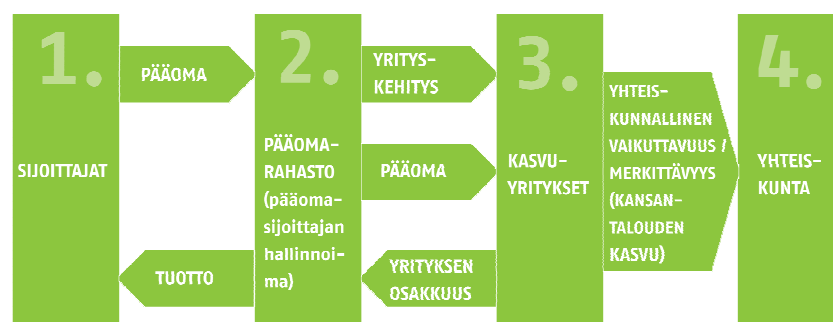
1.

SIJOITTAJAT

PÄÄOMA

TUOTTO

2.

PÄÄOMARAHASTO (pääomasijoittajan hallinnoima)

YRITYSKEHITYS

PÄÄOMA

YRITYKSEN OSAKKUUS

3.

KASVUYRITYKSET

YHTEISKUNNALLINEN VAIKUTTAVUUS / MERKITTÄVYYS (KANSANTALOUDEN KASVU)

4.

YHTEISKUNTA